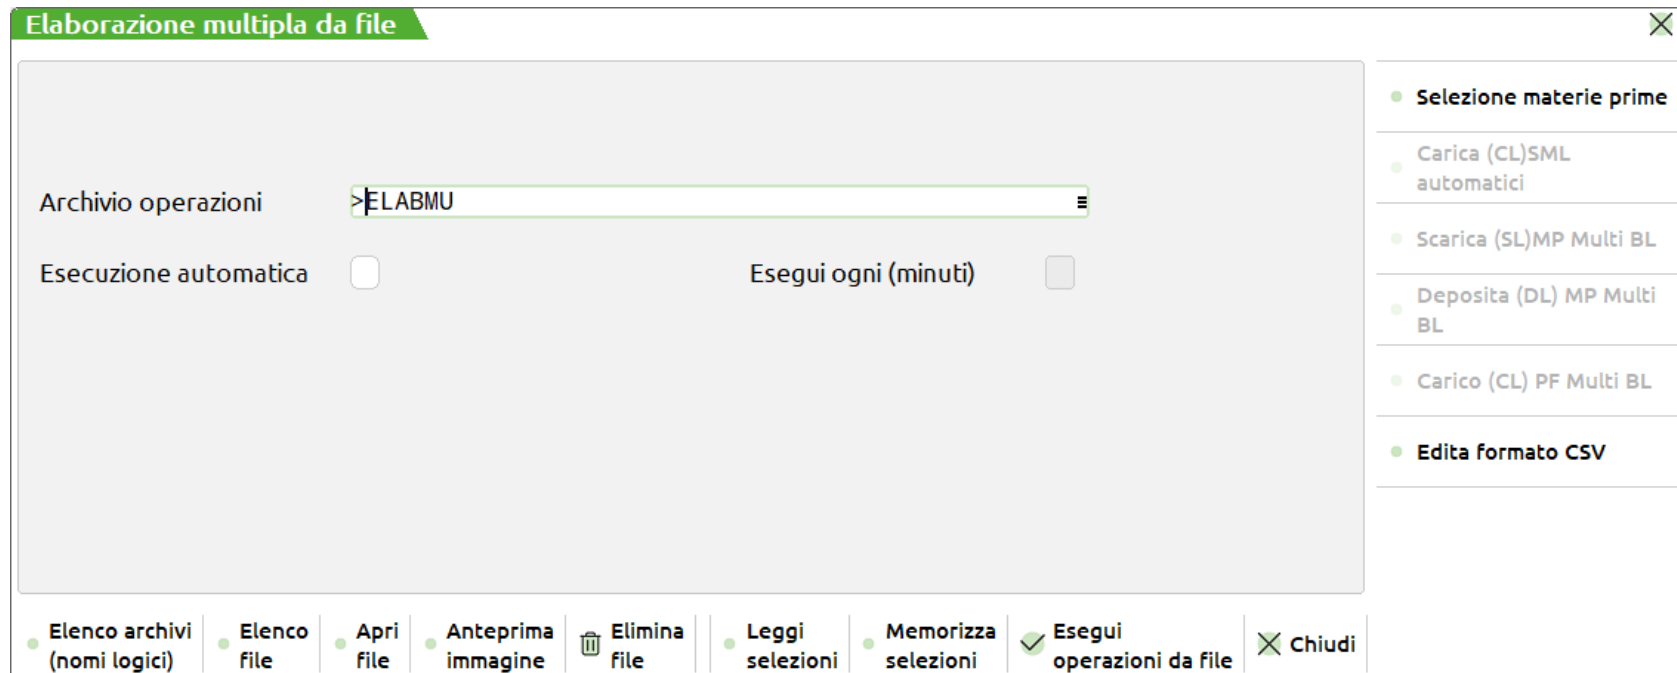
Elaborazione multipla da file

Archivio operazioni >ELABMU

Esecuzione automatica

Esegui ogni (minuti)

Selezione materie prime

Carica (CL)SML automatici

Scarica (SL)MP Multi BL

Deposita (DL) MP Multi BL

Carico (CL) PF Multi BL

Edita formato CSV

Elenco archivi (nomi logici)

Elenco file

Apri file

Anteprima immagine

Elimina file

Leggi selezioni

Memorizza selezioni

Esegui operazioni da file

Chiudi